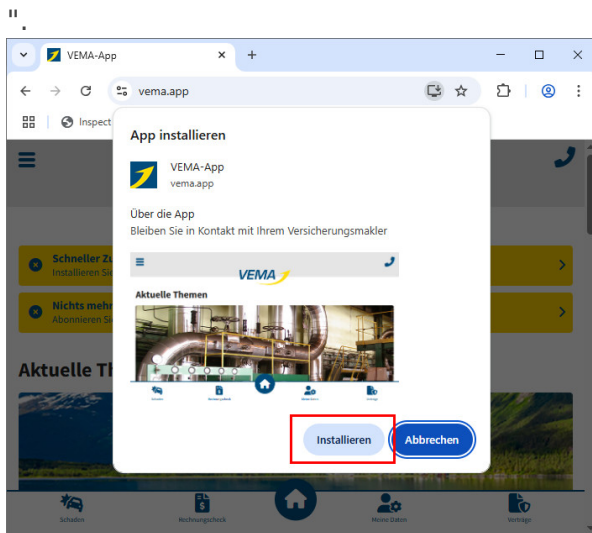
VEMA-App
vema.app
Inspect
App installieren
VEMA-App
vema.app
Über die App
Bleiben Sie in Kontakt mit Ihrem Versicherungsmakler
VEMA
Aktuelle Themen
Schneller Zu
Installieren Sie
Nichts mehr
Abonnieren Sie
Aktuelle Th
Installieren
Abbrechen
Schaden
Rechnungscheck
Meine Daten
Verträge